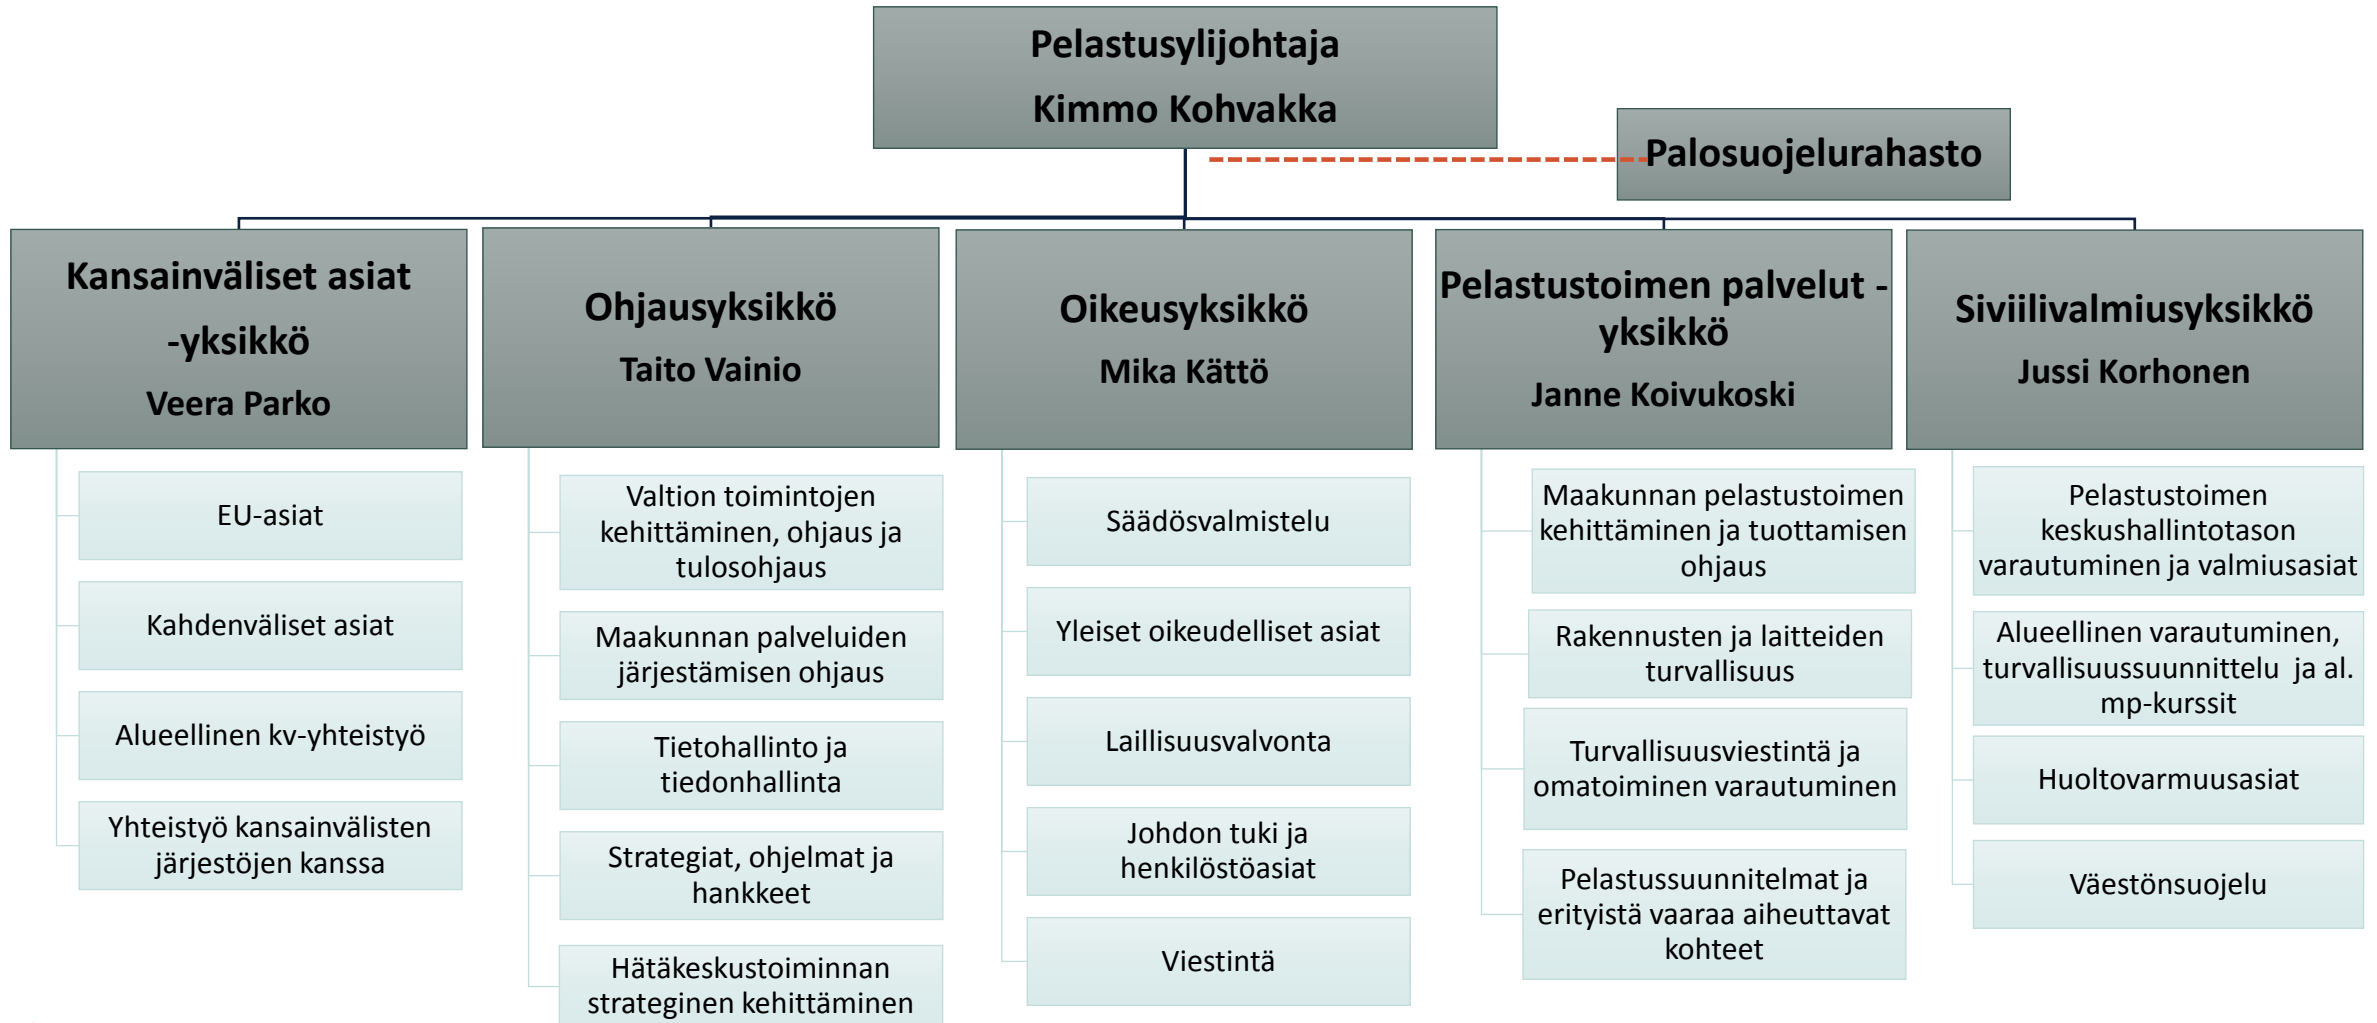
Pelastusylijohtaja
Kimmo Kohvakka

Palosuojelurahasto

Kansainväliset asiat -yksikkö
Veera Parko

EU-asiat

Kahdenväliset asiat

Alueellinen kv-yhteistyö

Yhteistyö kansainvälisten järjestöjen kanssa

Ohjausyksikkö
Taito Vainio

Valtion toimintojen kehittäminen, ohjaus ja tulosohjaus

Maakunnan palveluiden järjestämisen ohjaus

Tietohallinto ja tiedonhallinta

Strategiat, ohjelmat ja hankkeet

Hätäkeskustoiminnan strateginen kehittäminen

Oikeusyksikkö
Mika Kättö

Säädösvalmistelu

Yleiset oikeudelliset asiat

Laillisuusvalvonta

Johdon tuki ja henkilöstöasiat

Viestintä

Pelastustoimen palvelut -yksikkö
Janne Koivukoski

Maakunnan pelastustoimen kehittäminen ja tuottamisen ohjaus

Rakennusten ja laitteiden turvallisuus

Turvallisuusviestintä ja omatoiminen varautuminen

Pelastussuunnitelmat ja erityistä vaaraa aiheuttavat kohteet

Siviilivalmiusyksikkö
Jussi Korhonen

Pelastustoimen keskushallintotason varautuminen ja valmiusasiat

Alueellinen varautuminen, turvallisuussuunnittelu ja al. mp-kurssit

Huoltovarmuusasiat

Väestönsuojelu